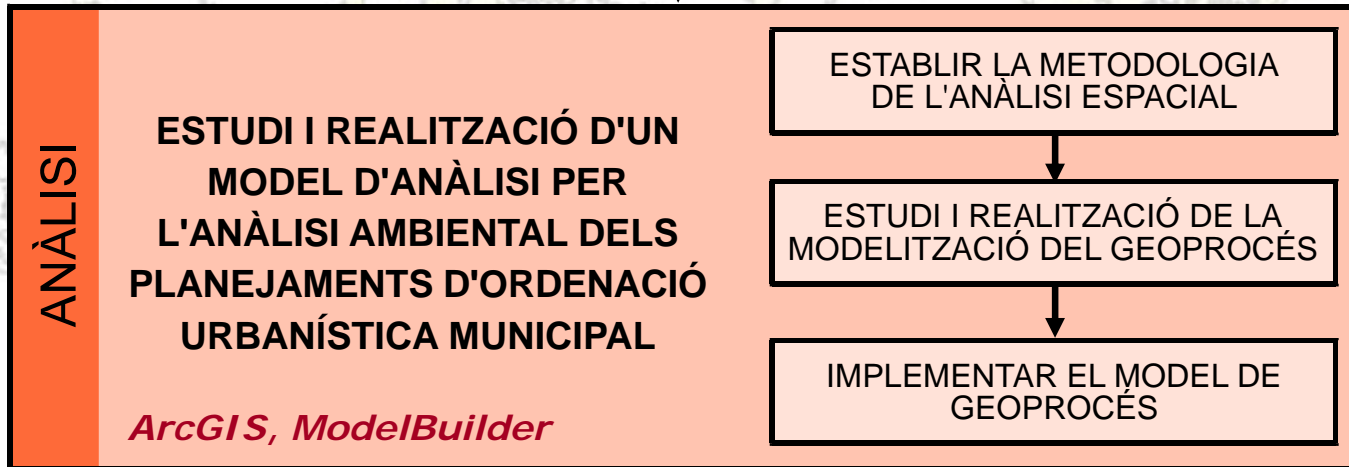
ANÀLISI

ESTUDI I REALITZACIÓ D'UN MODEL D'ANÀLISI PER L'ANÀLISI AMBIENTAL DELS PLANEJAMENTS D'ORDENACIÓ URBANÍSTICA MUNICIPAL

ArcGIS, ModelBuilder

ESTABLIR LA METODOLOGIA DE L'ANÀLISI ESPACIAL

ESTUDI I REALITZACIÓ DE LA MODELITZACIÓ DEL GEOPROCÉS

IMPLEMENTAR EL MODEL DE GEOPROCÉS